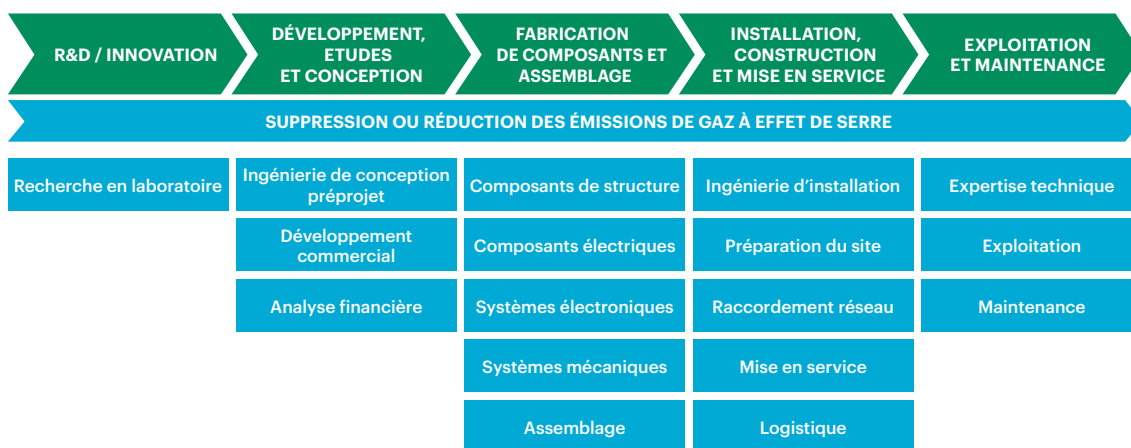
R&D / INNOVATION

DÉVELOPPEMENT, ETUDES ET CONCEPTION

FABRICATION DE COMPOSANTS ET ASSEMBLAGE

INSTALLATION, CONSTRUCTION ET MISE EN SERVICE

EXPLOITATION ET MAINTENANCE

SUPPRESSION OU RÉDUCTION DES ÉMISSIONS DE GAZ À EFFET DE SERRE

Recherche en laboratoire

Ingénierie de conception préprojet

Développement commercial

Analyse financière

Composants de structure

Composants électriques

Systèmes électroniques

Systèmes mécaniques

Assemblage

Ingénierie d'installation

Préparation du site

Raccordement réseau

Mise en service

Logistique

Expertise technique

Exploitation

Maintenance